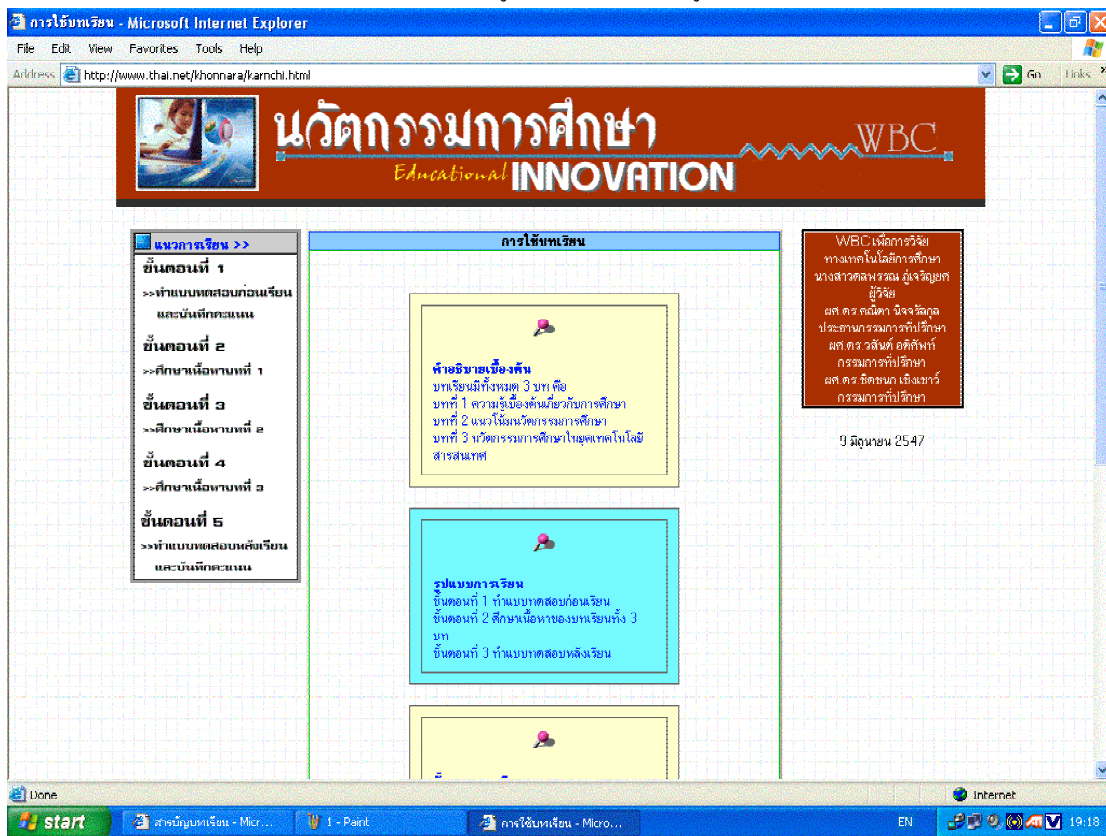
การใช้บทเรียน - Microsoft Internet Explorer

File Edit View Favorites Tools Help

Address http://www.thai.net/khonnara/karnchi.html

Go Links

นวัตกรรมการศึกษา
Educational INNOVATION
WBC

แนวการเรียน >>

ขั้นตอนที่ 1
>>ทำแบบทดสอบก่อนเรียน และบันทึกคะแนน

ขั้นตอนที่ 2
>>ศึกษาเนื้อหาบทที่ 1

ขั้นตอนที่ 3
>>ศึกษาเนื้อหาบทที่ 2

ขั้นตอนที่ 4
>>ศึกษาเนื้อหาบทที่ 3

ขั้นตอนที่ 5
>>ทำแบบทดสอบหลังเรียน และบันทึกคะแนน

การใช้บทเรียน

คำอธิบายเบื้องต้น
บทเรียนมีทั้งหมด 3 บท คือ
บทที่ 1 ความรู้เบื้องต้นเกี่ยวกับการศึกษา
บทที่ 2 แนวโน้มนวัตกรรมการศึกษา
บทที่ 3 นวัตกรรมการศึกษาในยุคเทคโนโลยีสารสนเทศ

รูปแบบการเรียน
ขั้นตอนที่ 1 ทำแบบทดสอบก่อนเรียน
ขั้นตอนที่ 2 ศึกษาเนื้อหาของบทเรียนทั้ง 3 บท
ขั้นตอนที่ 3 ทำแบบทดสอบหลังเรียน

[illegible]

WBC เพื่อการวิจัย
ทางเทคโนโลยีการศึกษา
นางสาวดลพรรณ ภู่เจริญยศ
ผู้วิจัย
ผศ.ดร.กณิตา นิจจรัลกุล
ประธานกรรมการที่ปรึกษา
ผศ.ดร.วสันต์ อติศัพท์
กรรมการที่ปรึกษา
ผศ.ดร.ชัดชนก เชิงเชาว์
กรรมการที่ปรึกษา

9 มิถุนายน 2547

Done
Internet

start
สารบัญบทเรียน - Micr...
1 - Paint
การใช้บทเรียน - Micro...
EN
19:18